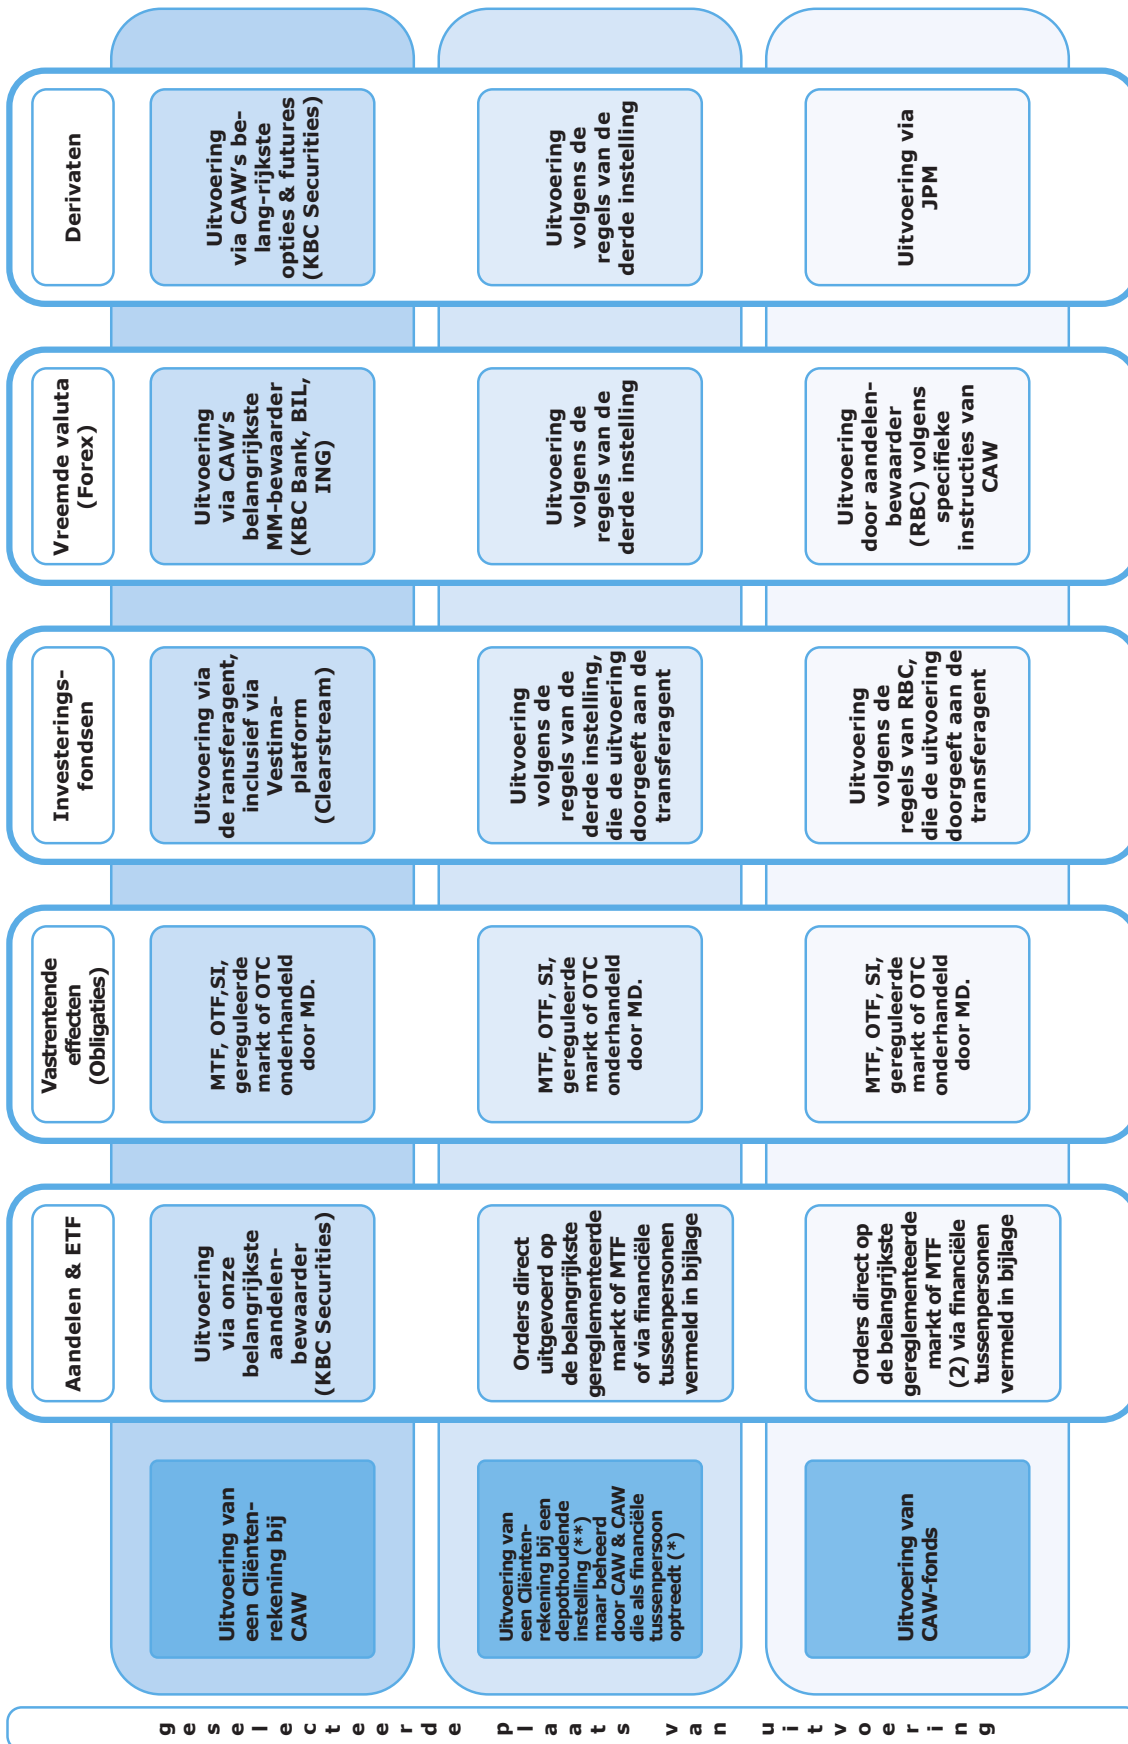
| | Uitvoering van een Cliëntenrekening bij CAW | Uitvoering van een Cliëntenrekening bij een depothoudende instelling (**) maar beheerd door CAW & CAW die als financiële tussenpersoon optreedt (*) | Uitvoering van CAW-fonds |
|---|---|---|---|
| Aandelen & ETF | Uitvoering via onze belangrijkste aandelenbewaarder (KBC Securities) | Orders direct uitgevoerd op de belangrijkste gereglementeerde markt of MTF of via financiële tussenpersonen vermeld in bijlage | Orders direct op de belangrijkste gereglementeerde markt of MTF (2) via financiële tussenpersonen vermeld in bijlage |
| Vastrentende effecten (Obligaties) | MTF, OTF,SI, gereguleerde markt of OTC onderhandeld door MD. | MTF, OTF, SI, gereguleerde markt of OTC onderhandeld door MD. | MTF, OTF, SI, gereguleerde markt of OTC onderhandeld door MD. |
| Investeringsfondsen | Uitvoering via de ransferagent, inclusief via Vestima-platform (Clearstream) | Uitvoering volgens de regels van de derde instelling, die de uitvoering doorgeeft aan de transferagent | Uitvoering volgens de regels van RBC, die de uitvoering doorgeeft aan de transferagent |
| Vreemde valuta (Forex) | Uitvoering via CAW's belangrijkste MM-bewaarder (KBC Bank, BIL, ING) | Uitvoering volgens de regels van de derde instelling | Uitvoering door aandelenbewaarder (RBC) volgens specifieke instructies van CAW |
| Derivaten | Uitvoering via CAW's belang-rijkste opties & futures (KBC Securities) | Uitvoering volgens de regels van de derde instelling | Uitvoering via JPM |

geselecteerde plaats van uitvoering